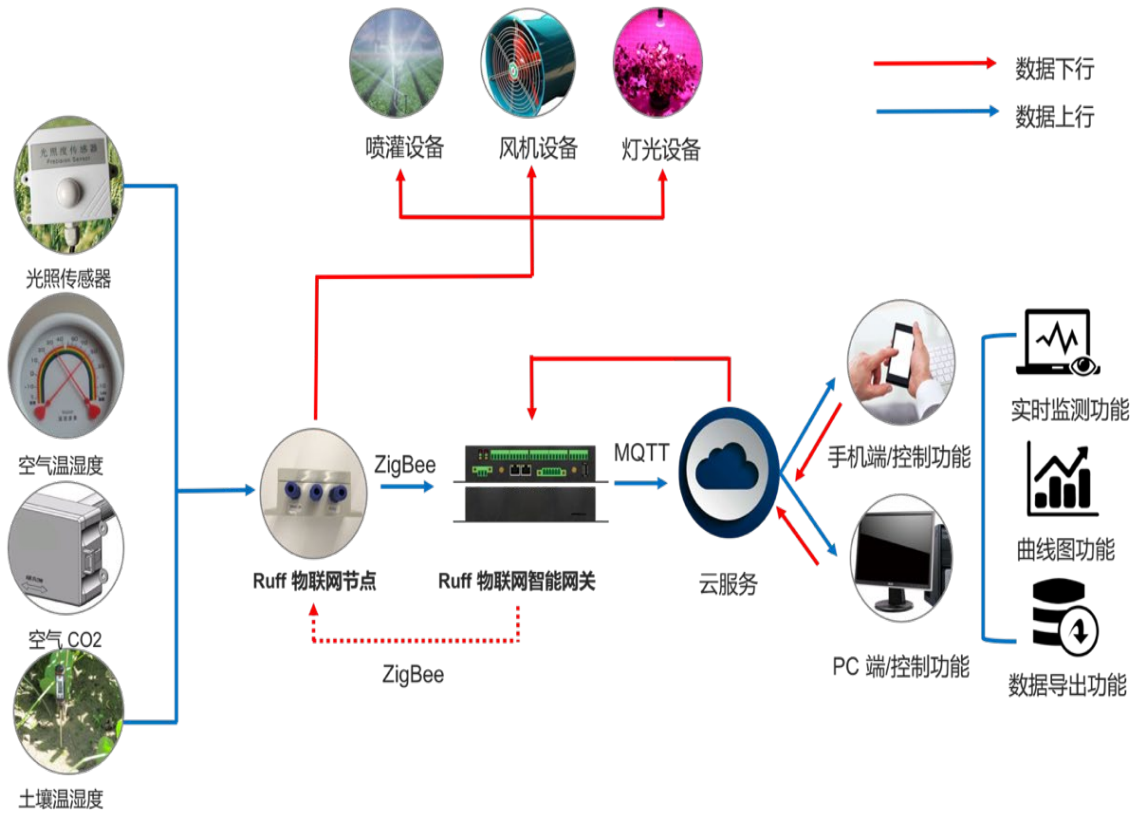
数据下行
数据上行

喷灌设备
风机设备
灯光设备

光照度传感器
Precision Sensor

光照传感器

空气温湿度

空气 CO2

土壤温湿度

ZigBee
MQTT

Ruff 物联网节点
Ruff 物联网智能网关
云服务

ZigBee

手机端/控制功能
PC 端/控制功能

实时监测功能
曲线图功能
数据导出功能